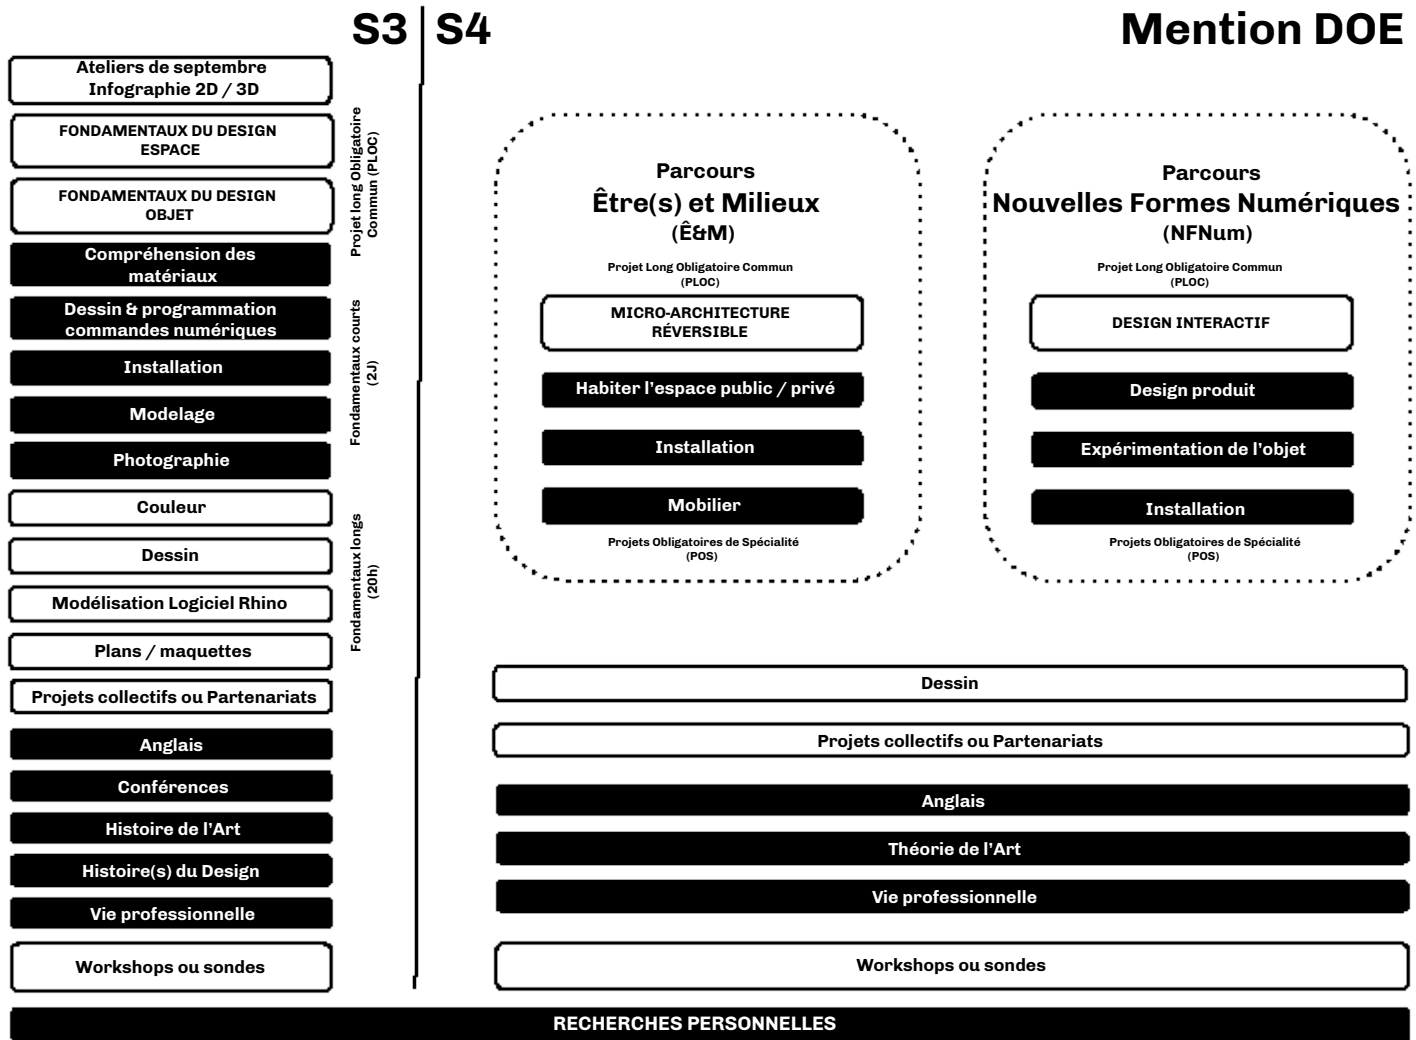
S3 | S4

Mention DOE

Ateliers de septembre
Infographie 2D / 3D

FONDAMENTAUX DU DESIGN
ESPACE

FONDAMENTAUX DU DESIGN
OBJET

Projet long Obligatoire Commun (PLOC)

Compréhension des matériaux

Dessin & programmation commandes numériques

Installation

Modelage

Photographie

Fondamentaux courts (2J)

Couleur

Dessin

Modélisation Logiciel Rhino

Plans / maquettes

Fondamentaux longs (20h)

Projets collectifs ou Partenariats

Anglais

Conférences

Histoire de l'Art

Histoire(s) du Design

Vie professionnelle

Workshops ou sondes

Parcours
Être(s) et Milieux
(Ê&M)

Projet Long Obligatoire Commun
(PLOC)

MICRO-ARCHITECTURE
RÉVERSIBLE

Habiter l'espace public / privé

Installation

Mobilier

Projets Obligatoires de Spécialité
(POS)

Parcours
Nouvelles Formes Numériques
(NFNum)

Projet Long Obligatoire Commun
(PLOC)

DESIGN INTERACTIF

Design produit

Expérimentation de l'objet

Installation

Projets Obligatoires de Spécialité
(POS)

Dessin

Projets collectifs ou Partenariats

Anglais

Théorie de l'Art

Vie professionnelle

Workshops ou sondes

RECHERCHES PERSONNELLES